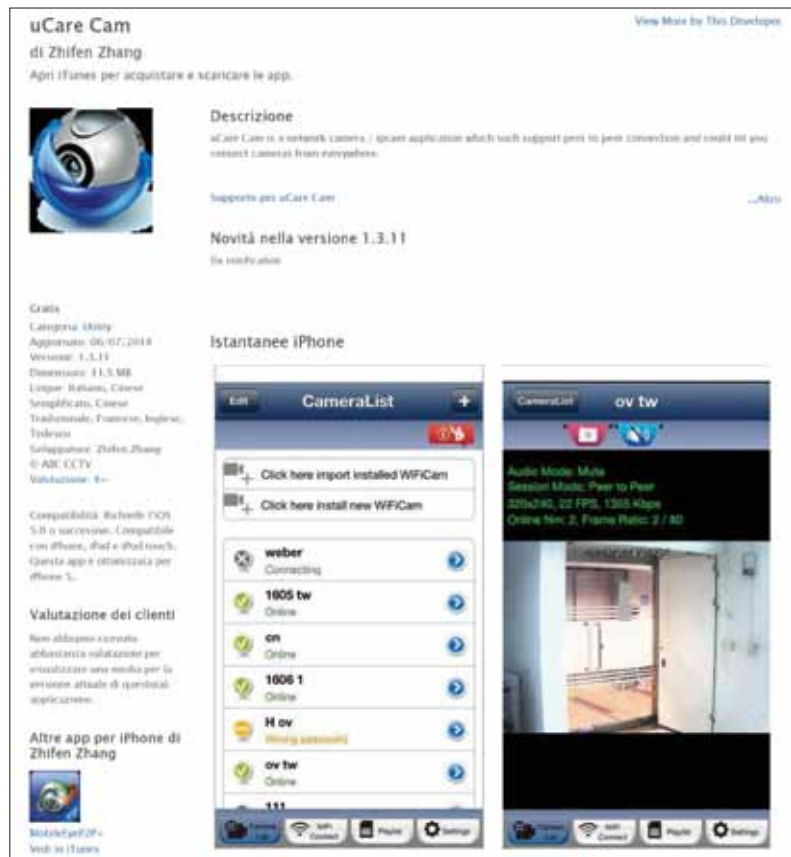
uCare Cam
di Zhifen Zhang
Apri iTunes per acquistare e scaricare le app.

View More by This Developer

Descrizione
uCare Cam is a network camera / ipcam application which such support peer to peer connection and could let you connect cameras from everywhere.

Supporto per uCare Cam

...Altro

Novità nella versione 1.3.11
fix notification

Gratis
Categoria: Utility
Aggiornato: 06/07/2014
Versione: 1.3.11
Dimensioni: 11.5 MB
Lingue: Italiano, Cinese Semplificato, Cinese Tradizionale, Francese, Inglese, Tedesco
Sviluppatore: Zhifen Zhang
© ABC CCTV
Valutazione: 4+

Compatibilità: Richiede l'iOS 5.0 o successive. Compatibile con iPhone, iPad e iPod touch. Questa app è ottimizzata per iPhone 5.

Valutazione dei clienti
Non abbiamo ricevuto abbastanza valutazioni per visualizzare una media per la versione attuale di quest'applicazione.

Altre app per iPhone di Zhifen Zhang

MobileEyeP2P+
Vedi in iTunes

Istantanee iPhone

Edit
CameraList
+
Click here import installed WiFiCam
Click here install new WiFiCam
weber
Connecting
1605 tw
Online
on
Online
1606 1
Online
H ov
Wrong password
ov tw
Online
111
Camera List
WiFi Connect
Playlist
Settings

CameraList
ov tw
Audio Mode: Mute
Session Mode: Peer to Peer
320x240, 22 FPS, 1365 Kbps
Online Nm: 2, Frame Ratio: 2 / 80
Camera List
WiFi Connect
Playlist
Settings